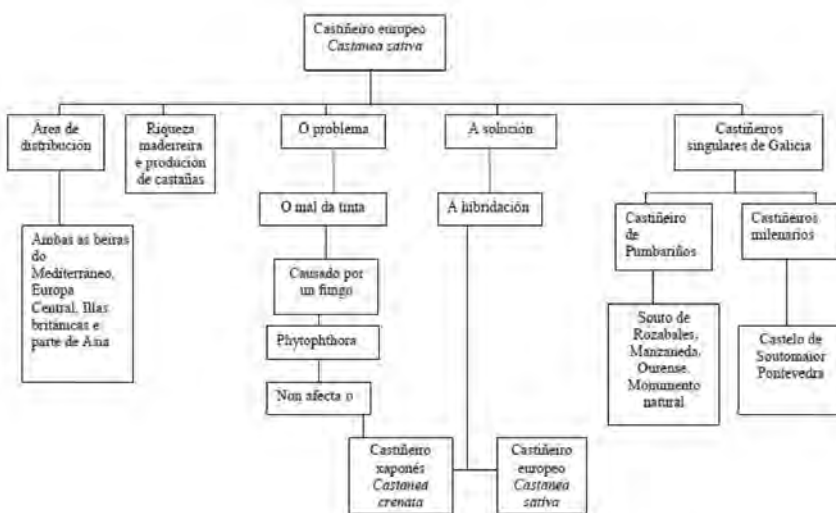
Castiñeiro europeo
Castanea sativa

Área de distribución

Riqueza madeireira e produción de castañas

O problema

A solución

Castiñeiros singulares de Galicia

O mal da tinta

A hibridación

Castiñeiro de Pumbariños

Castiñeiros milenarios

Ambas as beiras do Mediterráneo, Europa Central, Illas británicas e parte de Asia

Causado por un fungo

Phytophthora

Non afecta o

Souto de Rozabales, Manzaneda, Ourense. Monumento natural

Castelo de Soutomaior Pontevedra

Castiñeiro xaponés
Castanea crenata

Castiñeiro europeo
Castanea sativa